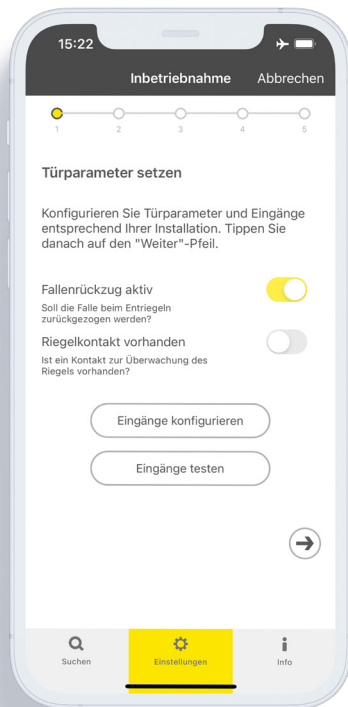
15:22

Inbetriebnahme Abbrechen

1 2 3 4 5

Türparameter setzen

Konfigurieren Sie Türparameter und Eingänge entsprechend Ihrer Installation. Tippen Sie danach auf den "Weiter"-Pfeil.

Fallenrückzug aktiv
Soll die Falle beim Entriegeln zurückgezogen werden?

Riegelkontakt vorhanden
Ist ein Kontakt zur Überwachung des Riegels vorhanden?

Eingänge konfigurieren

Eingänge testen

Suchen Einstellungen Info